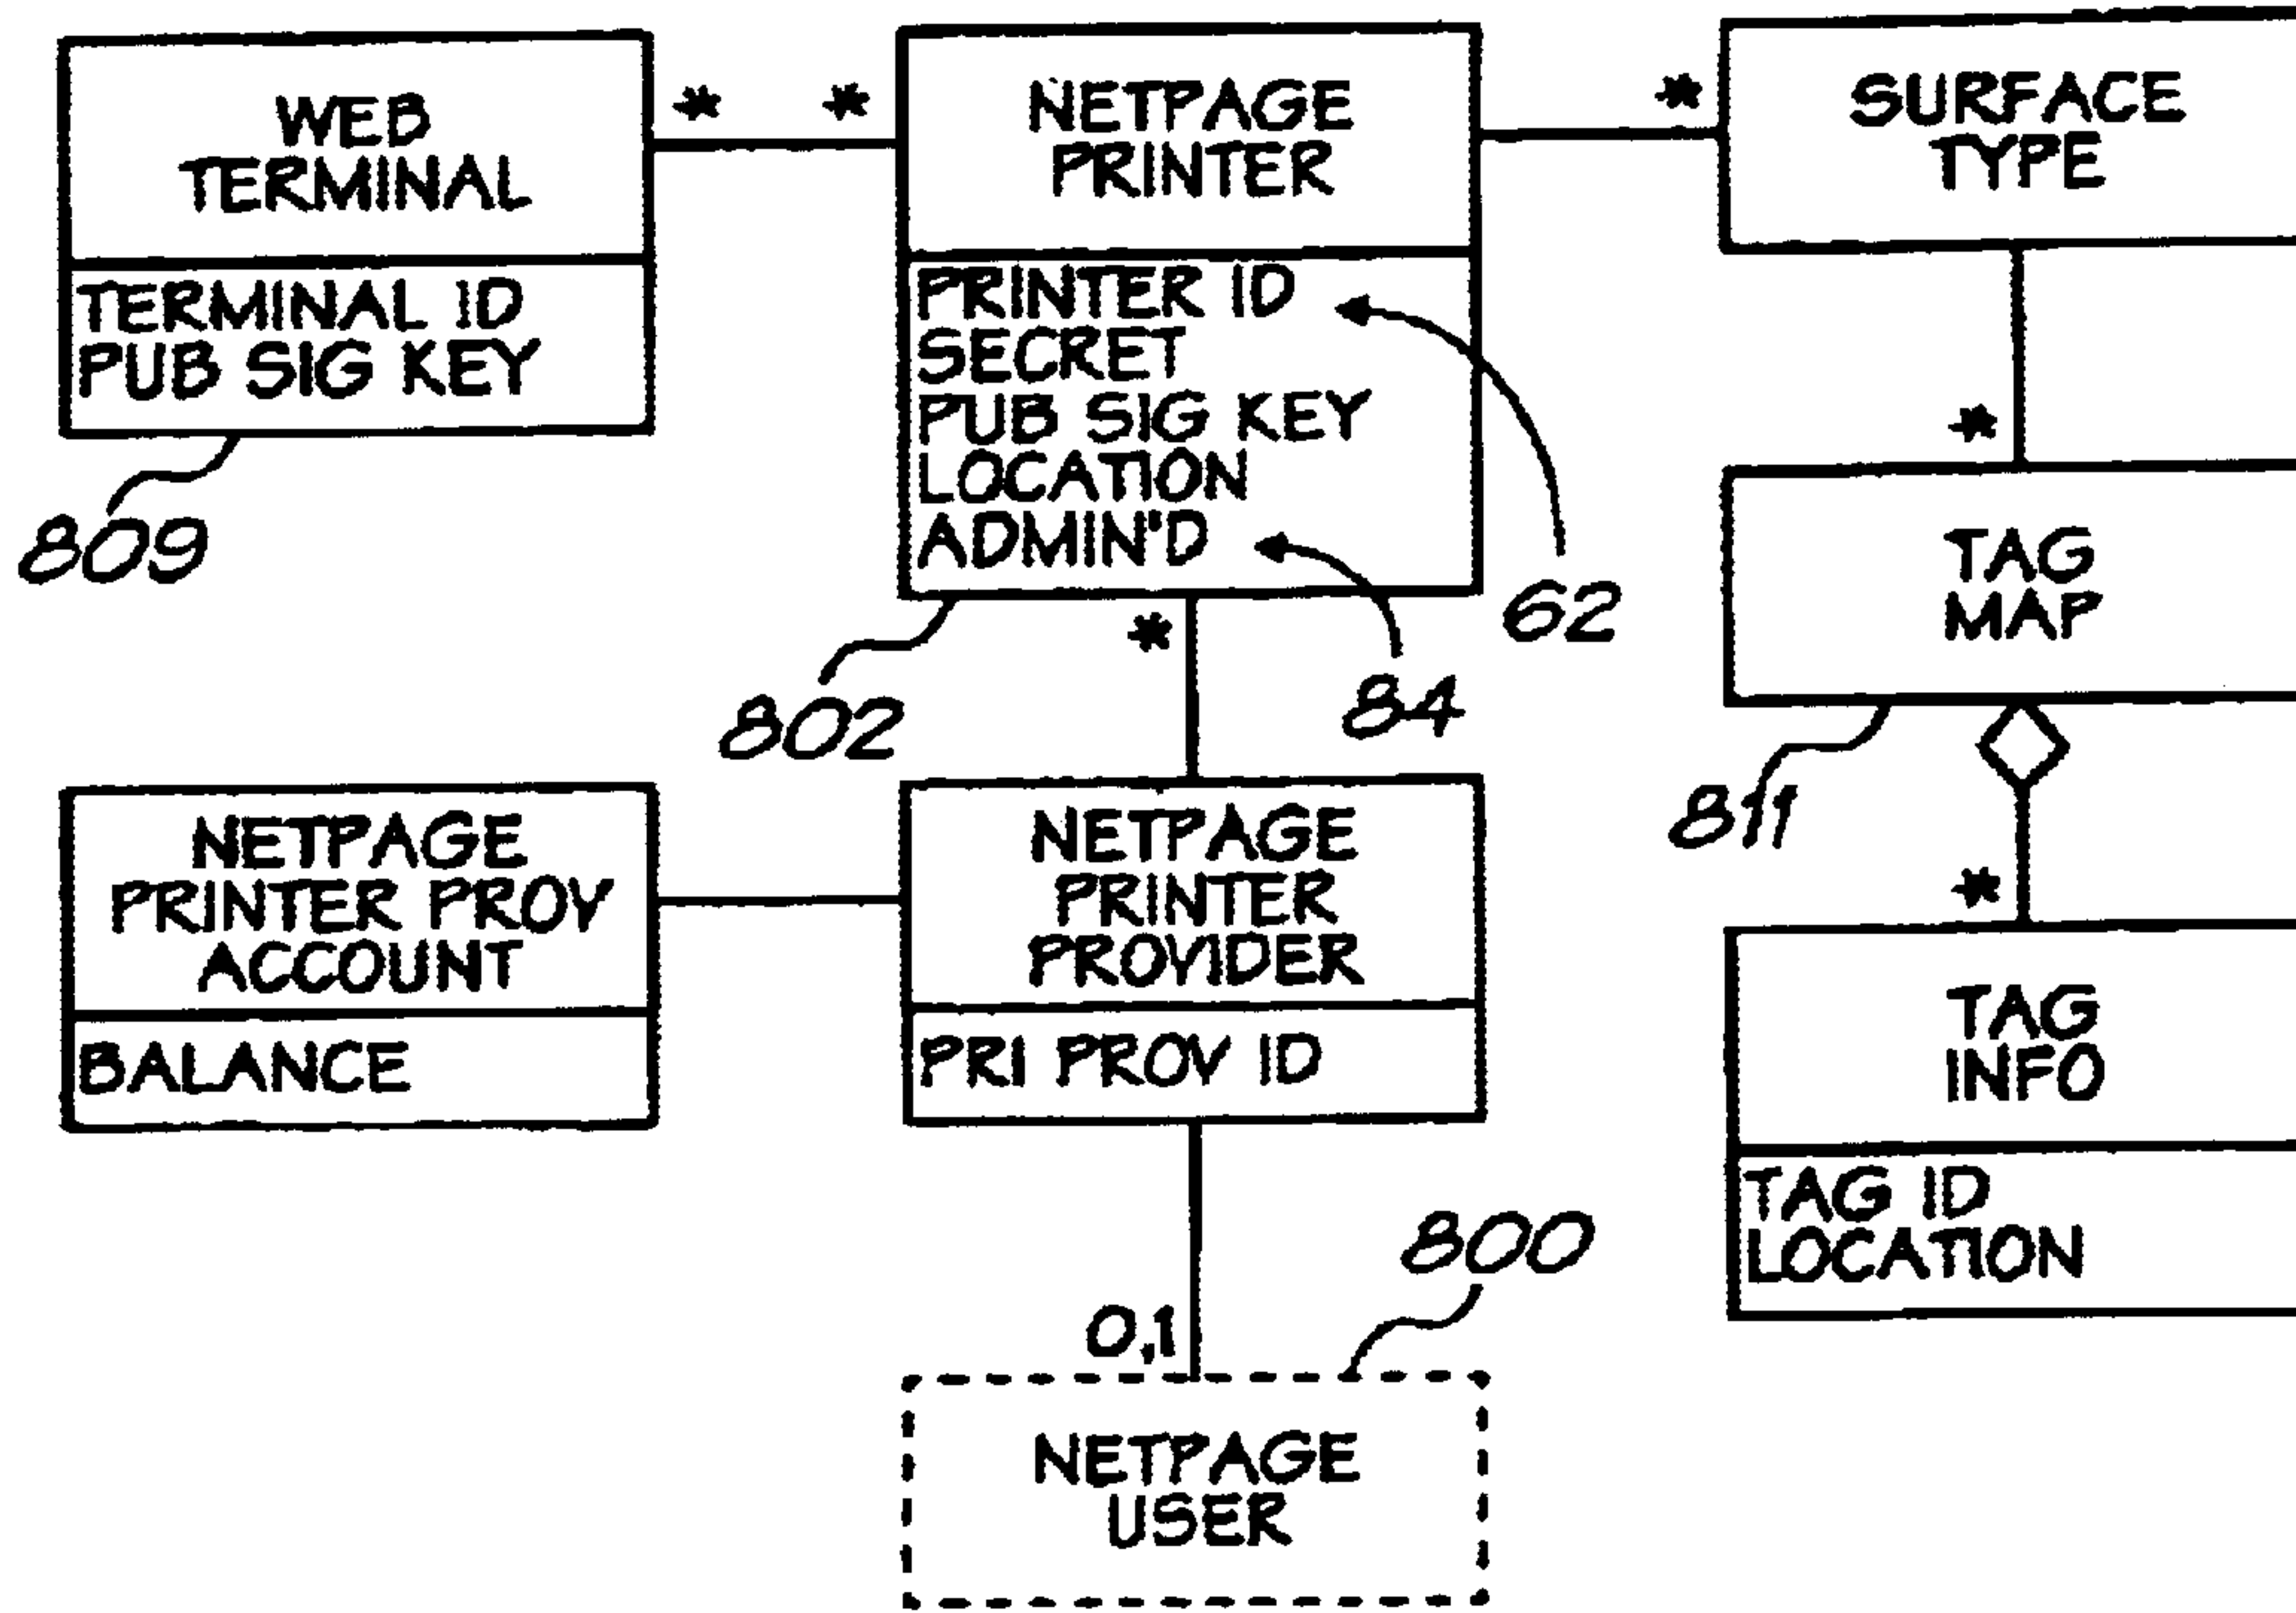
WEB TERMINAL

TERMINAL ID
PUB SIG KEY

809

*

*

NETPAGE PRINTER

PRINTER ID
SECRET
PUB SIG KEY
LOCATION
ADMIN'D

62

84

802

*

SURFACE TYPE

*

TAG MAP

811

*

TAG INFO

TAG ID
LOCATION

NETPAGE PRINTER PROV ACCOUNT

BALANCE

*

NETPAGE PRINTER PROVIDER

PRI PROV ID

800

0,1

NETPAGE USER